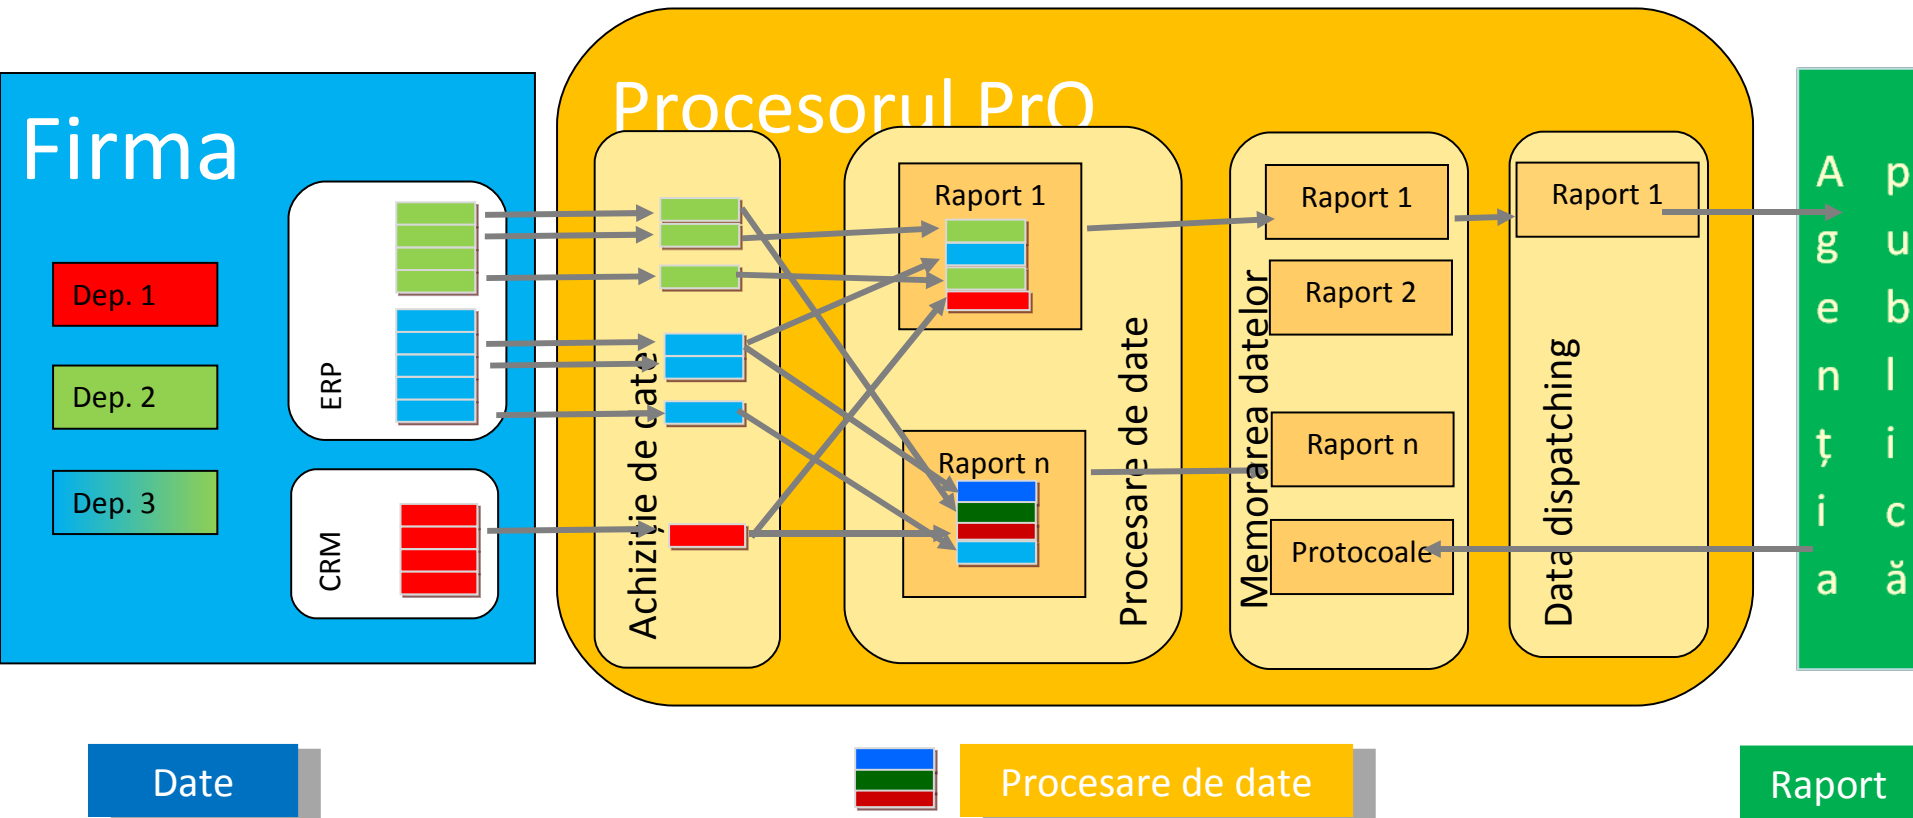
Firma

Dep. 1

Dep. 2

Dep. 3

ERP

CRM

Procesorul PrO

Achiziție de date

Raport 1

Raport n

Procesare de date

Raport 1

Raport 2

Raport n

Protocoale

Memorarea datelor

Raport 1

Data dispatching

Agenția publică

Date

Procesare de date

Raport